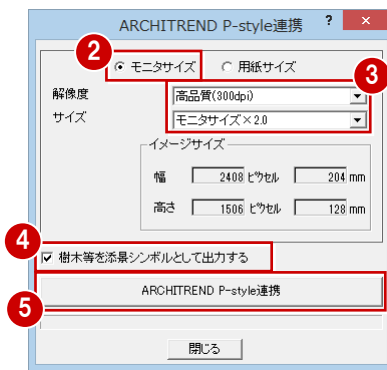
ARCHITREND P-style連携 ? ×

2 モニタサイズ 用紙サイズ 3

解像度 高品質(300dpi)

サイズ モニタサイズ×2.0

イメージサイズ

幅 2408 ピクセル 204 mm

高さ 1506 ピクセル 128 mm

4 樹木等を添景シンボルとして出力する

5 ARCHITREND P-style連携

閉じる